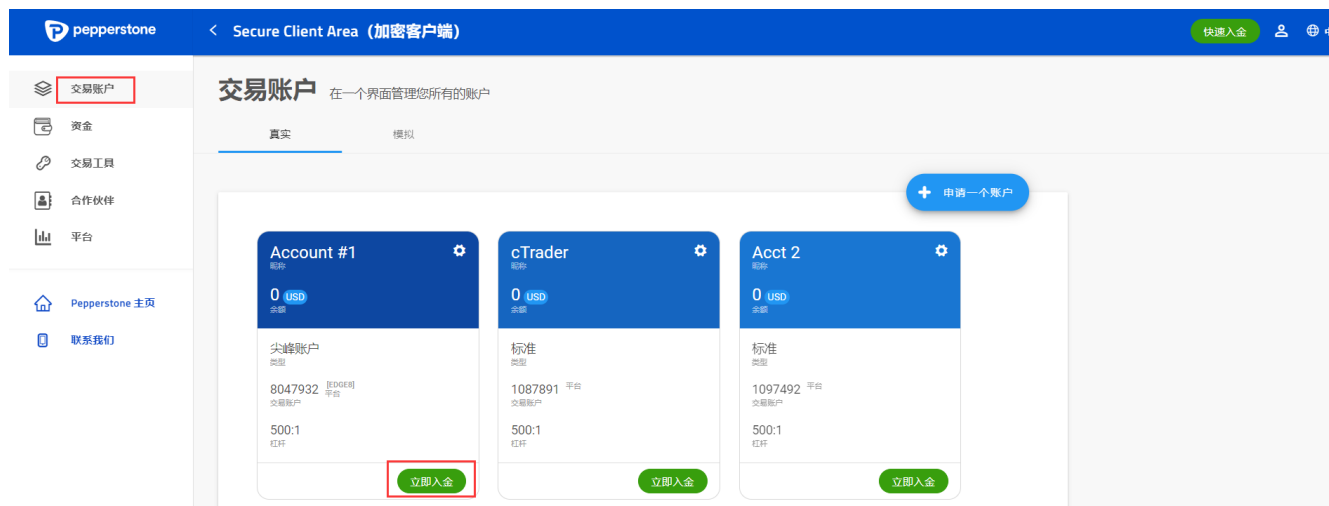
pepperstone

Secure Client Area（加密客户端）

快速入金

交易账户
资金
交易工具
合作伙伴
平台

Pepperstone 主页
联系我们

交易账户 在一个界面管理您所有的账户

真实
模拟

申请一个账户

Account #1
昵称
0 USD
余额
尖峰账户
类型
8047932 [EDGE8] 平台
交易账户
500:1
杠杆
立即入金

cTrader
昵称
0 USD
余额
标准
类型
1087891 平台
交易账户
500:1
杠杆
立即入金

Acct 2
昵称
0 USD
余额
标准
类型
1097492 平台
交易账户
500:1
杠杆
立即入金